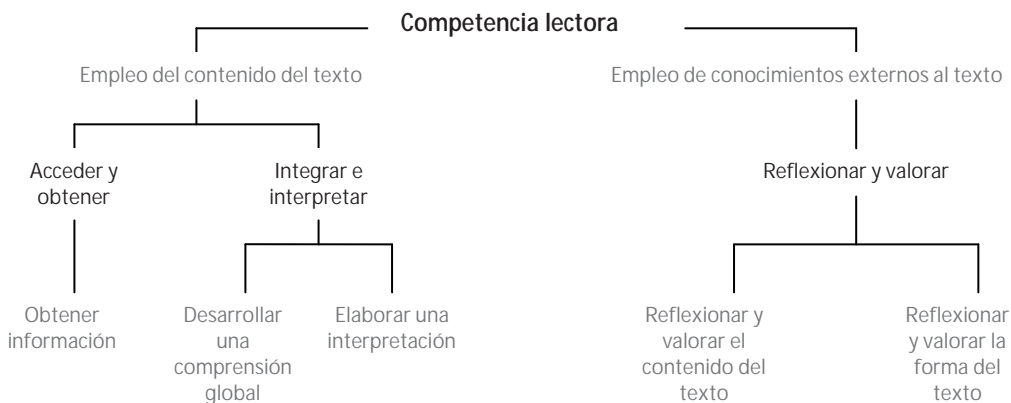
Competencia lectora

Empleo del contenido del texto

Empleo de conocimientos externos al texto

Acceder y obtener

Integrar e interpretar

Reflexionar y valorar

Obtener información

Desarrollar una comprensión global

Elaborar una interpretación

Reflexionar y valorar el contenido del texto

Reflexionar y valorar la forma del texto